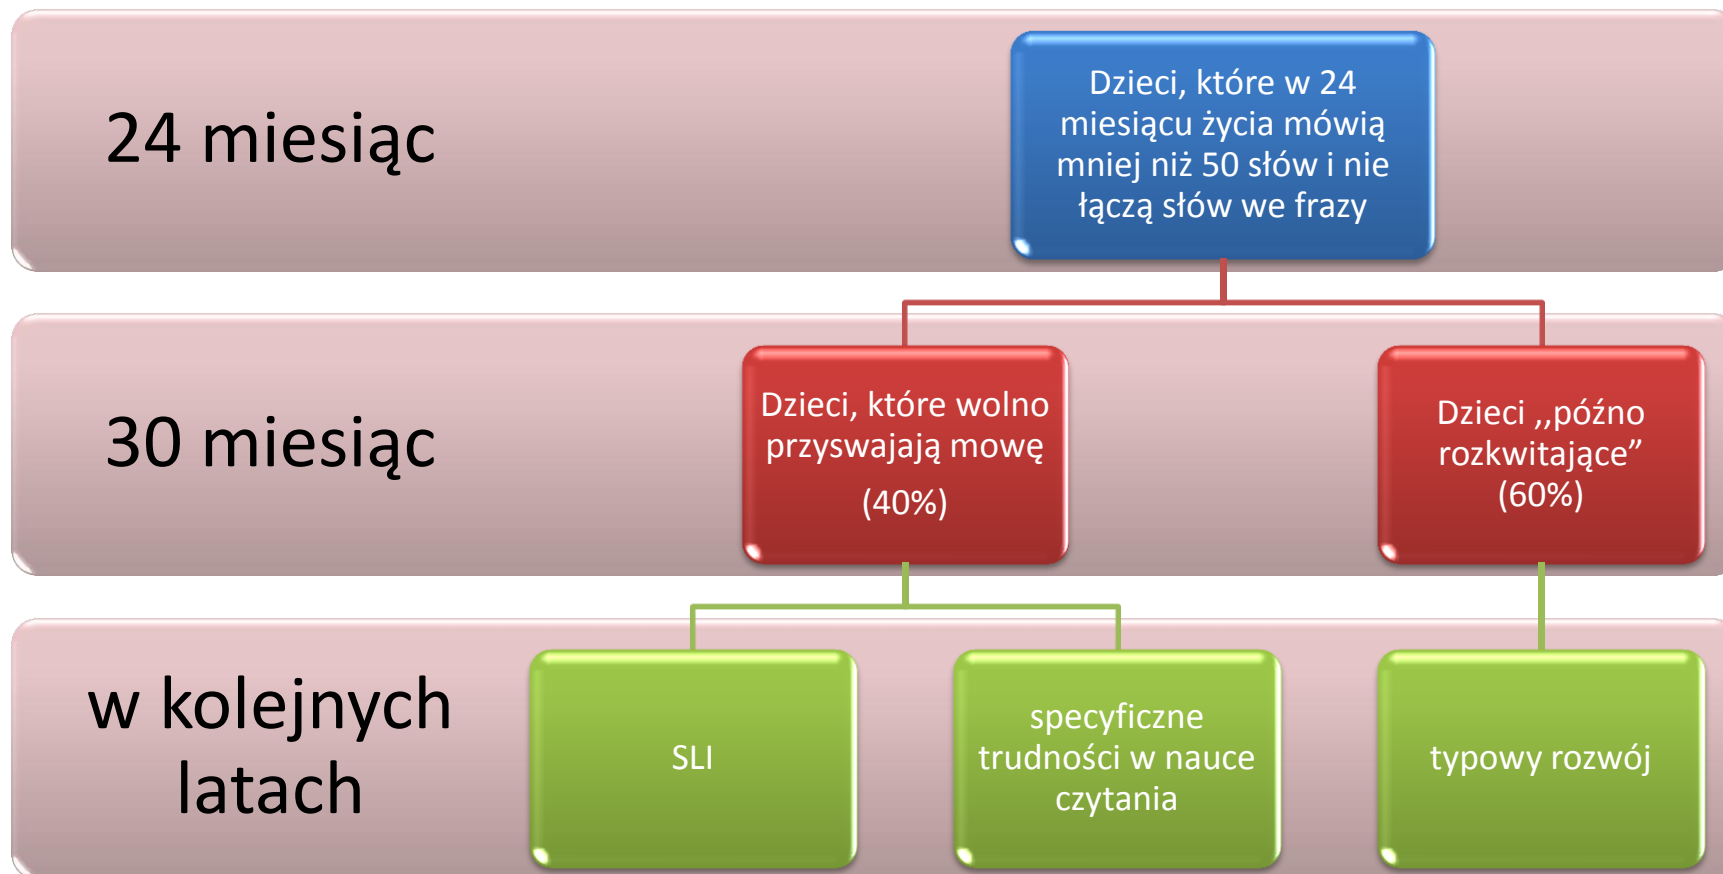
24 miesiąc

Dzieci, które w 24 miesiącu życia mówią mniej niż 50 słów i nie łączą słów we frazy

30 miesiąc

Dzieci, które wolno przyswajają mowę (40%)

Dzieci ,,późno rozkwitające” (60%)

w kolejnych latach

SLI

specyficzne trudności w nauce czytania

typowy rozwój